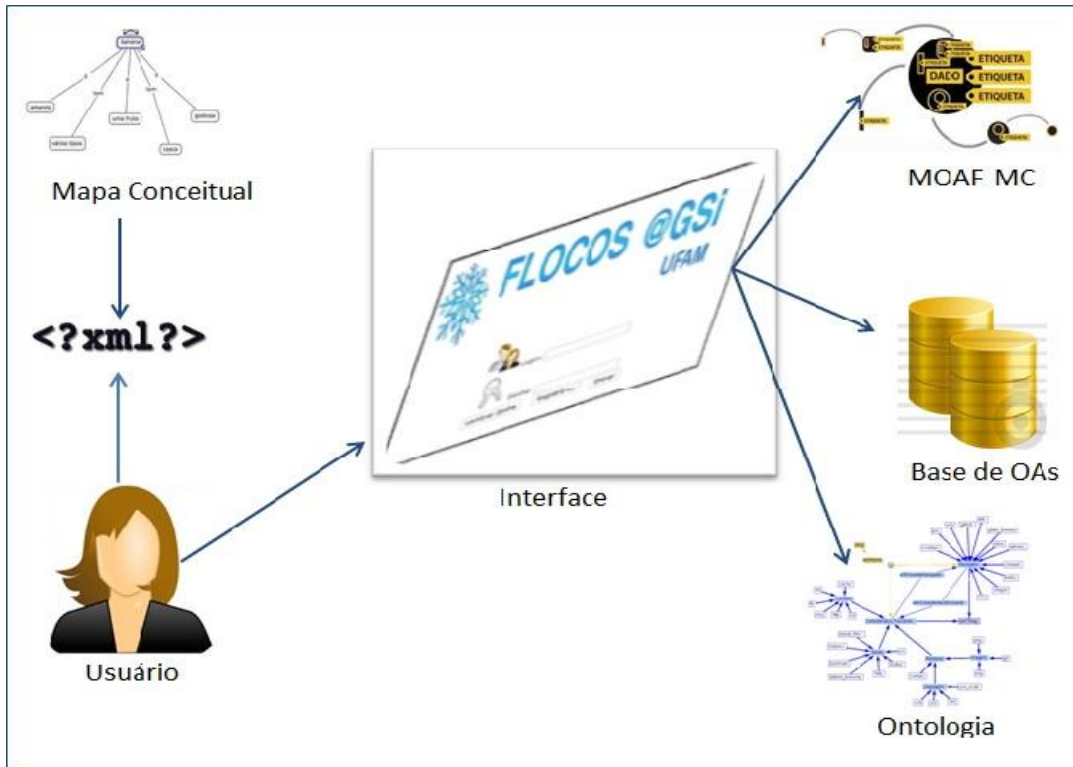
banana

amarela

tem

uma fruta

vitrine

casca

gostosa

Mapa Conceitual

<?xml?>

Usuário

FLOCOS @GSi
UFAM

Interface

ETIQUETA
ETIQUETA
DADO
ETIQUETA
ETIQUETA
ETIQUETA
ETIQUETA

MOAF MC

Base de OAs

Ontologia